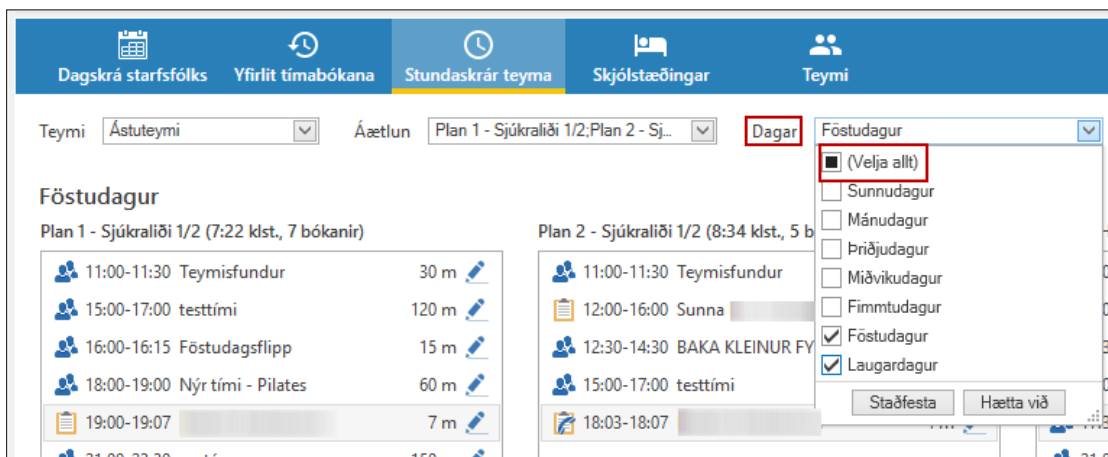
Dagskrá starfsfólks
Yfirlit tímabókana
Stundaskrár teyma
Skjólstæðingar
Teymi

Teymi Ástuteymi
Áætlun Plan 1 - Sjúkraliði 1/2;Plan 2 - Sj...
Dagar Föstudagur

(Velja allt)
Sunnudagur
Mánudagur
Þriðjudagur
Miðvikudagur
Fimmtudagur
Föstudagur
Laugardagur
Staðfesta
Hætta við

Föstudagur

Plan 1 - Sjúkraliði 1/2 (7:22 klst., 7 bókanir)

11:00-11:30 Teymisfundur 30 m
15:00-17:00 testtími 120 m
16:00-16:15 Föstudagsflipp 15 m
18:00-19:00 Nýr tími - Pilates 60 m
19:00-19:07 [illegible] 7 m
21:00-23:30 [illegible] 150 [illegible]

Plan 2 - Sjúkraliði 1/2 (8:34 klst., 5 b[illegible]

11:00-11:30 Teymisfundur
12:00-16:00 Sunna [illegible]
12:30-14:30 BAKA KLEINUR FY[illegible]
15:00-17:00 testtími
18:03-18:07 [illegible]